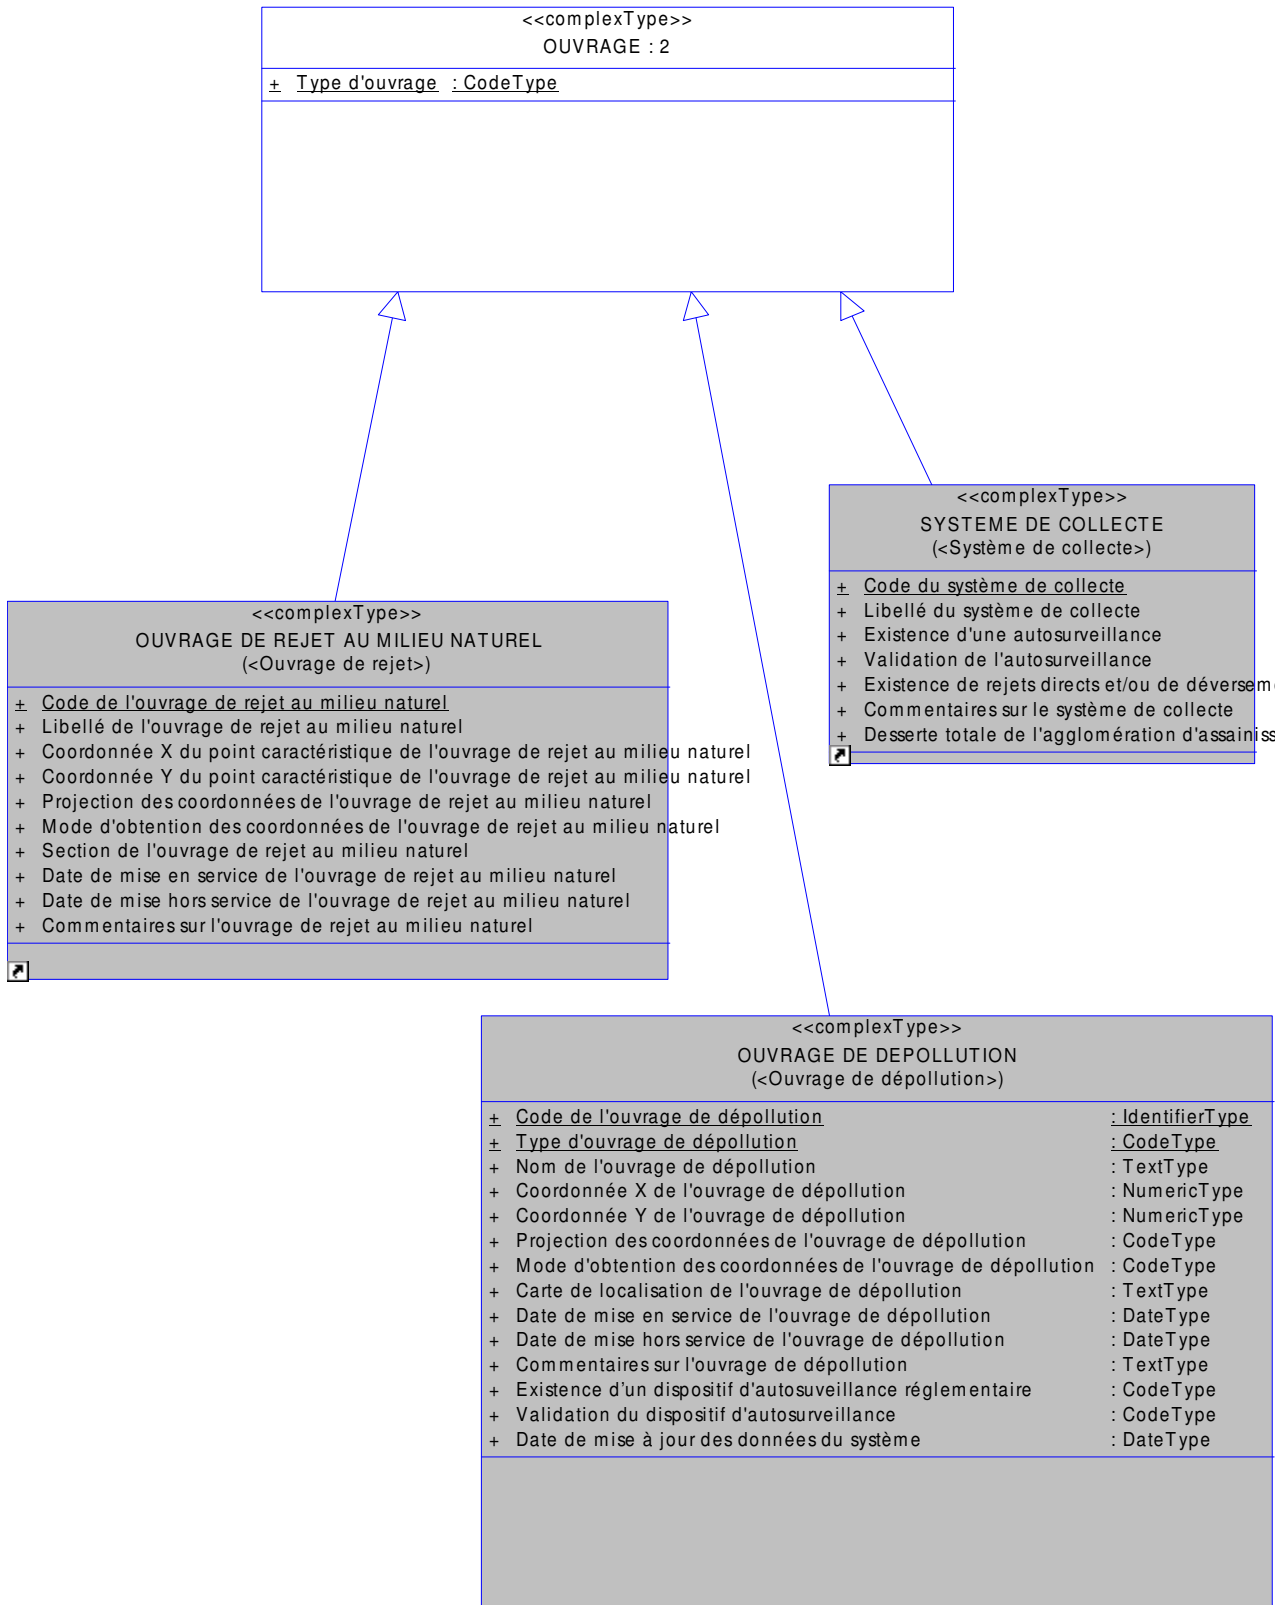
<<complexType>>
OUVRAGE : 2

+ Type d'ouvrage : CodeType

<<complexType>>
SYSTEME DE COLLECTE
(<Système de collecte>)

+ Code du système de collecte
+ Libellé du système de collecte
+ Existence d'une autosurveillance
+ Validation de l'autosurveillance
+ Existence de rejets directs et/ou de déversem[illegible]
+ Commentaires sur le système de collecte
+ Desserte totale de l'agglomération d'assainiss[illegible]

<<complexType>>
OUVRAGE DE REJET AU MILIEU NATUREL
(<Ouvrage de rejet>)

+ Code de l'ouvrage de rejet au milieu naturel
+ Libellé de l'ouvrage de rejet au milieu naturel
+ Coordonnée X du point caractéristique de l'ouvrage de rejet au milieu naturel
+ Coordonnée Y du point caractéristique de l'ouvrage de rejet au milieu naturel
+ Projection des coordonnées de l'ouvrage de rejet au milieu naturel
+ Mode d'obtention des coordonnées de l'ouvrage de rejet au milieu naturel
+ Section de l'ouvrage de rejet au milieu naturel
+ Date de mise en service de l'ouvrage de rejet au milieu naturel
+ Date de mise hors service de l'ouvrage de rejet au milieu naturel
+ Commentaires sur l'ouvrage de rejet au milieu naturel

<<complexType>>
OUVRAGE DE DEPOLLUTION
(<Ouvrage de dépollution>)

+ Code de l'ouvrage de dépollution : IdentifierType
+ Type d'ouvrage de dépollution : CodeType
+ Nom de l'ouvrage de dépollution : TextType
+ Coordonnée X de l'ouvrage de dépollution : NumericType
+ Coordonnée Y de l'ouvrage de dépollution : NumericType
+ Projection des coordonnées de l'ouvrage de dépollution : CodeType
+ Mode d'obtention des coordonnées de l'ouvrage de dépollution : CodeType
+ Carte de localisation de l'ouvrage de dépollution : TextType
+ Date de mise en service de l'ouvrage de dépollution : DateType
+ Date de mise hors service de l'ouvrage de dépollution : DateType
+ Commentaires sur l'ouvrage de dépollution : TextType
+ Existence d'un dispositif d'autosuveillance réglementaire : CodeType
+ Validation du dispositif d'autosurveillance : CodeType
+ Date de mise à jour des données du système : DateType